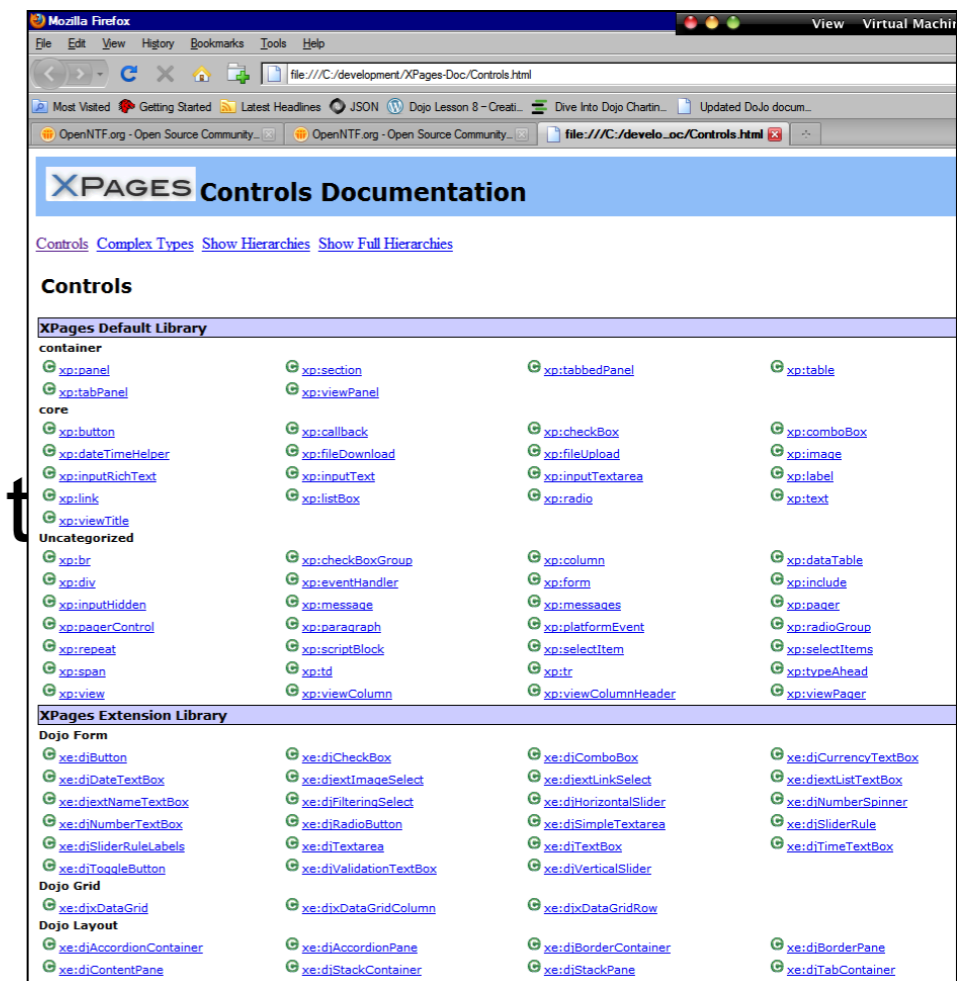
Mozilla Firefox

View Virtual Machin

File Edit View History Bookmarks Tools Help

file:///C:/development/XPages-Doc/Controls.html

Most Visited Getting Started Latest Headlines JSON Dojo Lesson 8 – Creati... Dive Into Dojo Chartin... Updated DoJo docum...

OpenNTF.org - Open Source Community... OpenNTF.org - Open Source Community... file:///C:/develo...oc/Controls.html

XPAGES Controls Documentation

Controls Complex Types Show Hierarchies Show Full Hierarchies

Controls

XPages Default Library

container

| | | | |
|---|---|---|---|
| xp:panel | xp:section | xp:tabbedPanel | xp:table |
| xp:tabPanel | xp:viewPanel | | |

core

| | | | |
|---|---|---|---|
| xp:button | xp:callback | xp:checkBox | xp:comboBox |
| xp:dateTimeHelper | xp:fileDownload | xp:fileUpload | xp:image |
| xp:inputRichText | xp:inputText | xp:inputTextarea | xp:label |
| xp:link | xp:listBox | xp:radio | xp:text |
| xp:viewTitle | | | |

Uncategorized

| | | | |
|---|---|---|---|
| xp:br | xp:checkBoxGroup | xp:column | xp:dataTable |
| xp:div | xp:eventHandler | xp:form | xp:include |
| xp:inputHidden | xp:message | xp:messages | xp:pager |
| xp:pagerControl | xp:paragraph | xp:platformEvent | xp:radioGroup |
| xp:repeat | xp:scriptBlock | xp:selectItem | xp:selectItems |
| xp:span | xp:td | xp:tr | xp:typeAhead |
| xp:view | xp:viewColumn | xp:viewColumnHeader | xp:viewPager |

XPages Extension Library

Dojo Form

| | | | |
|---|---|---|---|
| xe:djButton | xe:djCheckBox | xe:djComboBox | xe:djCurrencyTextBox |
| xe:djDateTextBox | xe:djextImageSelect | xe:djextLinkSelect | xe:djextListTextBox |
| xe:djextNameTextBox | xe:djFilteringSelect | xe:djHorizontalSlider | xe:djNumberSpinner |
| xe:djNumberTextBox | xe:djRadioButton | xe:djSimpleTextarea | xe:djSliderRule |
| xe:djSliderRuleLabels | xe:djTextarea | xe:djTextBox | xe:djTimeTextBox |
| xe:djToggleButton | xe:djValidationTextBox | xe:djVerticalSlider | |

Dojo Grid

| | | |
|---|---|---|
| xe:djxDataGrid | xe:djxDataGridColumn | xe:djxDataGridRow |

Dojo Layout

| | | | |
|---|---|---|---|
| xe:djAccordionContainer | xe:djAccordionPane | xe:djBorderContainer | xe:djBorderPane |
| xe:djContentPane | xe:djStackContainer | xe:djStackPane | xe:djTabContainer |